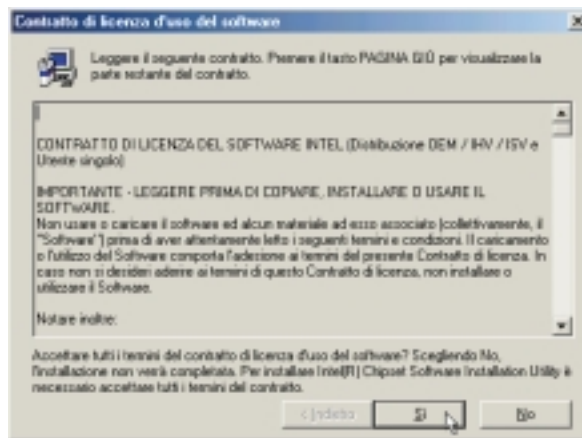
Contratto di licenza d'uso del software

Leggere il seguente contratto. Premere il tasto PAGINA GIÙ per visualizzare la parte restante del contratto.

CONTRATTO DI LICENZA DEL SOFTWARE INTEL (Distribuzione OEM / IHV / ISV e Utente singolo)

IMPORTANTE - LEGGERE PRIMA DI COPIARE, INSTALLARE O USARE IL SOFTWARE.
Non usare o caricare il software ed alcun materiale ad esso associato (collettivamente, il "Software") prima di aver attentamente letto i seguenti termini e condizioni. Il caricamento o l'utilizzo del Software comporta l'adesione ai termini del presente Contratto di licenza. In caso non si desideri aderire ai termini di questo Contratto di licenza, non installare o utilizzare il Software.

Notare inoltre:

Accettare tutti i termini del contratto di licenza d'uso del software? Scegliendo No, l'installazione non verrà completata. Per installare Intel(R) Chipset Software Installation Utility è necessario accettare tutti i termini del contratto.

< Indietro
Sì
No